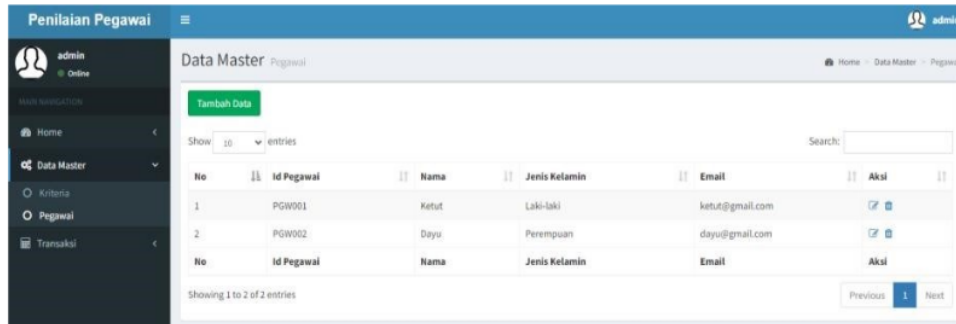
Penilaian Pegawai

admin

admin
Online

MAIN NAVIGATION

Home

Data Master

Kriteria

Pegawai

Transaksi

Data Master Pegawai

Home > Data Master > Pegawai

Tambah Data

Show 10 entries

Search:

| No | Id Pegawai | Nama | Jenis Kelamin | Email | Aksi |
|---|---|---|---|---|---|
| 1 | PGW001 | Ketut | Laki-laki | ketut@gmail.com | |
| 2 | PGW002 | Dayu | Perempuan | dayu@gmail.com | |
| No | Id Pegawai | Nama | Jenis Kelamin | Email | Aksi |

Showing 1 to 2 of 2 entries

Previous 1 Next